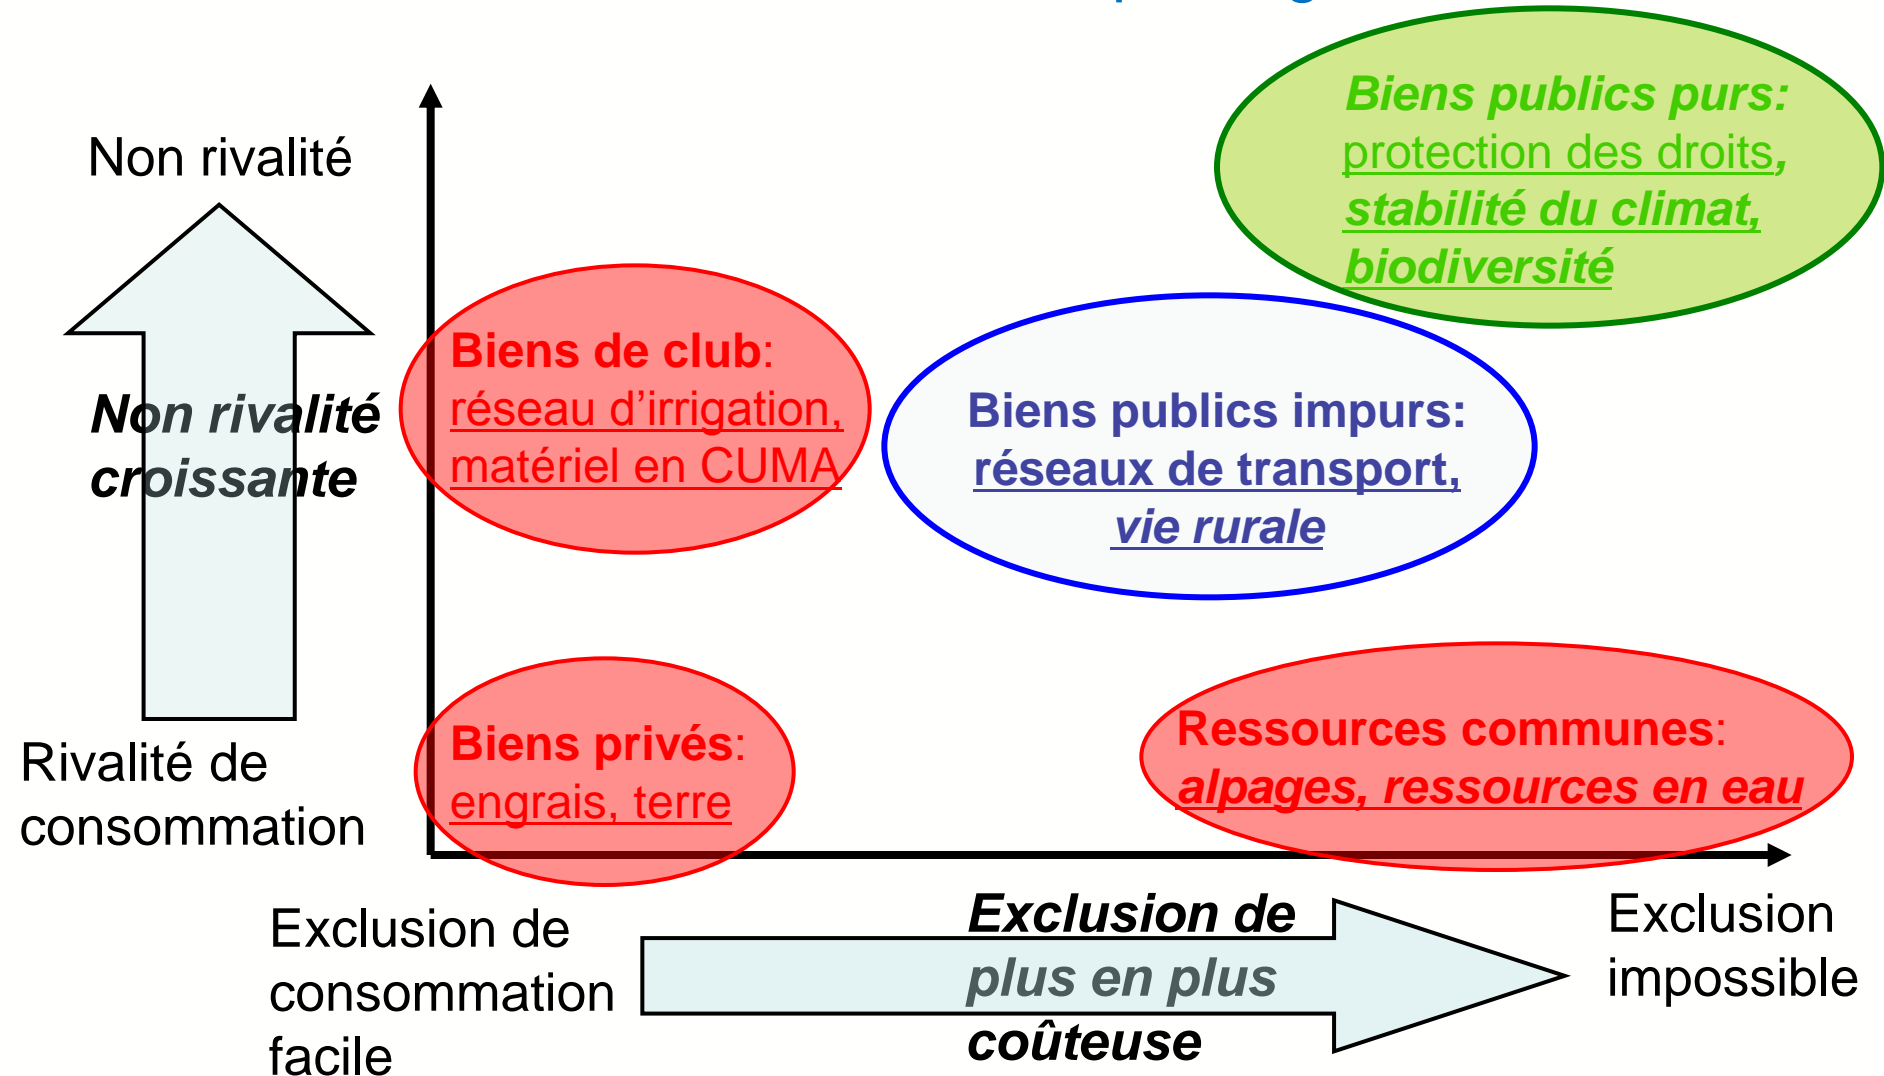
Non rivalité

Non rivalité croissante

Rivalité de consommation

Biens de club: réseau d'irrigation, matériel en CUMA

Biens publics purs: protection des droits, stabilité du climat, biodiversité

Biens publics impurs: réseaux de transport, vie rurale

Biens privés: engrais, terre

Ressources communes: alpages, ressources en eau

Exclusion de consommation facile

Exclusion de plus en plus coûteuse

Exclusion impossible